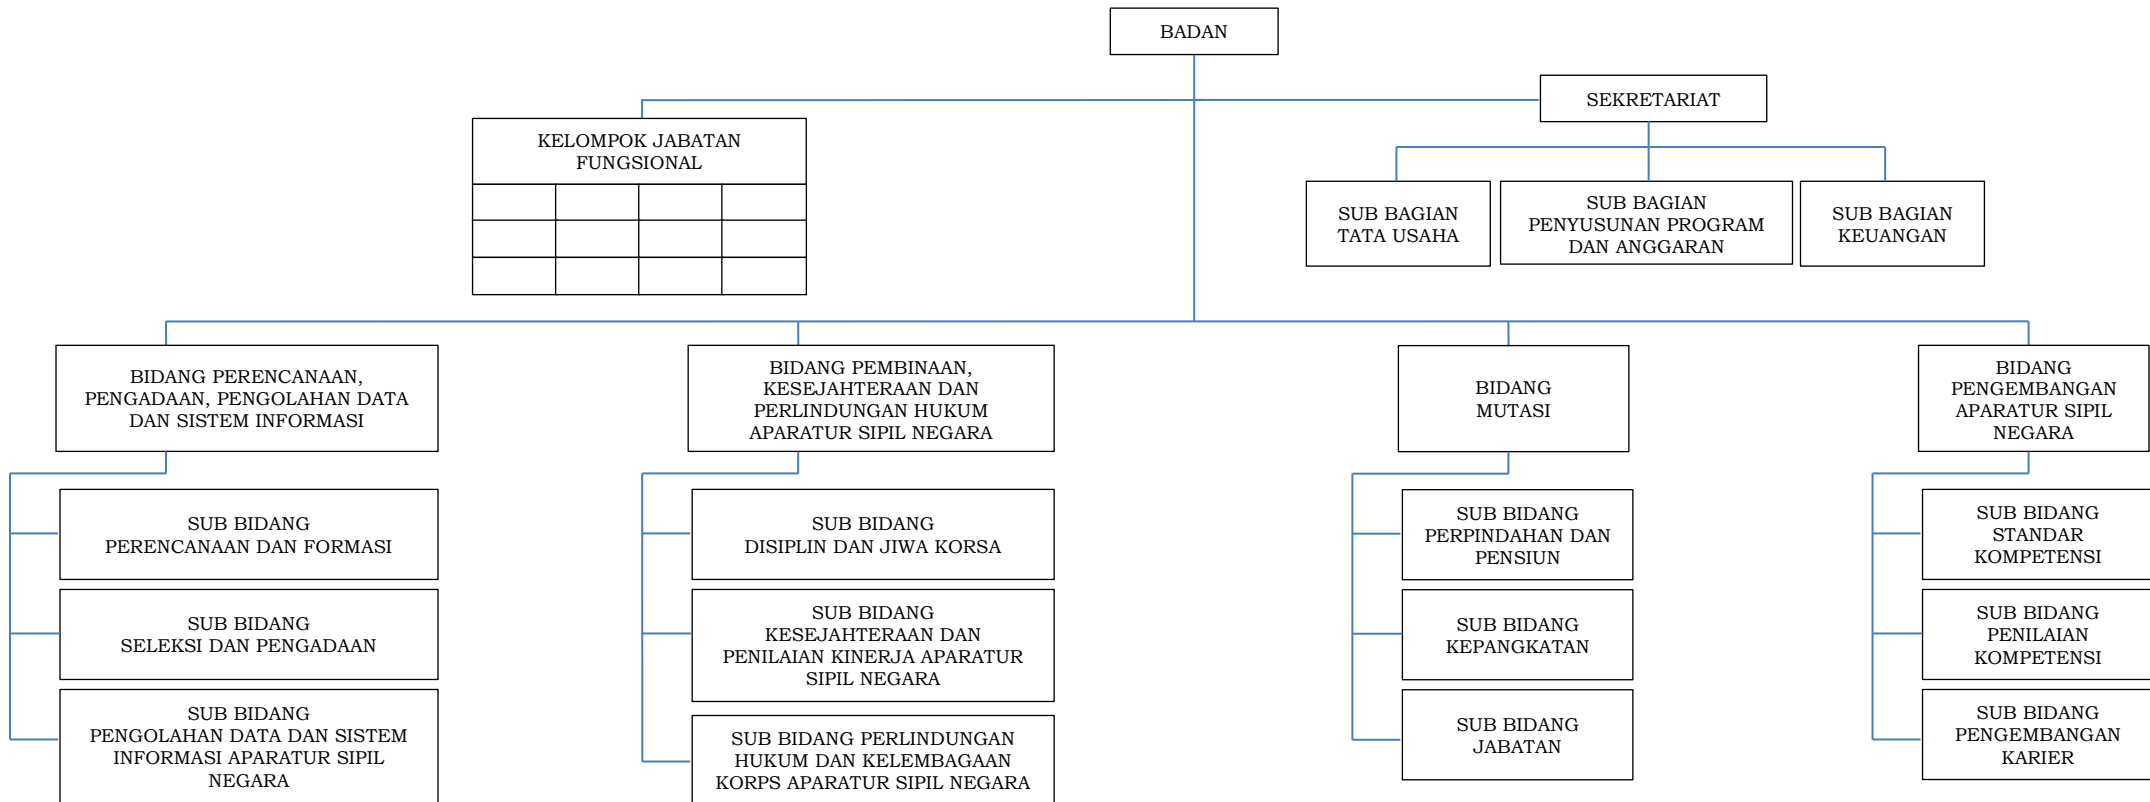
BADAN

KELOMPOK JABATAN FUNGSIONAL

SEKRETARIAT

SUB BAGIAN TATA USAHA

SUB BAGIAN PENYUSUNAN PROGRAM DAN ANGGARAN

SUB BAGIAN KEUANGAN

BIDANG PERENCANAAN, PENGADAAN, PENGOLAHAN DATA DAN SISTEM INFORMASI

SUB BIDANG PERENCANAAN DAN FORMASI

SUB BIDANG SELEKSI DAN PENGADAAN

SUB BIDANG PENGOLAHAN DATA DAN SISTEM INFORMASI APARATUR SIPIL NEGARA

BIDANG PEMBINAAN, KESEJAHTERAAN DAN PERLINDUNGAN HUKUM APARATUR SIPIL NEGARA

SUB BIDANG DISIPLIN DAN JIWA KORSA

SUB BIDANG KESEJAHTERAAN DAN PENILAIAN KINERJA APARATUR SIPIL NEGARA

SUB BIDANG PERLINDUNGAN HUKUM DAN KELEMBAGAAN KORPS APARATUR SIPIL NEGARA

BIDANG MUTASI

SUB BIDANG PERPINDAHAN DAN PENSIUN

SUB BIDANG KEPANGKATAN

SUB BIDANG JABATAN

BIDANG PENGEMBANGAN APARATUR SIPIL NEGARA

SUB BIDANG STANDAR KOMPETENSI

SUB BIDANG PENILAIAN KOMPETENSI

SUB BIDANG PENGEMBANGAN KARIER